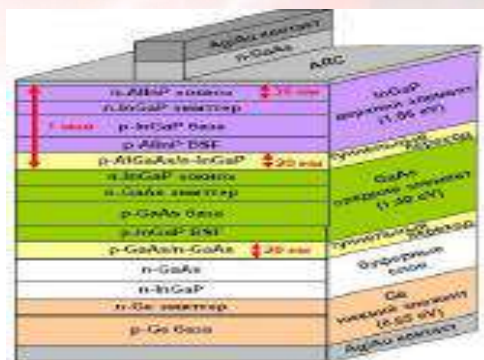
AgAu контакт
n-GaAs
ARC
n-AlInP окно
20 нм
n-InGaP эмиттер
1 мкм
p-InGaP база
p-AlInP BSF
p-AlGaAs/n-InGaP
20 нм
n-InGaP окно
n-GaAs эмиттер
p-GaAs база
p-InGaP BSF
p-GaAs/n-GaAs
20 нм
n-GaAs
n-InGaP
n-Ge эмиттер
p-Ge база
InGaP верхний элемент (1.86 eV)
туннельный переход
GaAs средний элемент (1.40 eV)
туннельный переход
буферный слой
Ge нижний элемент (0.65 eV)
AgAu контакт